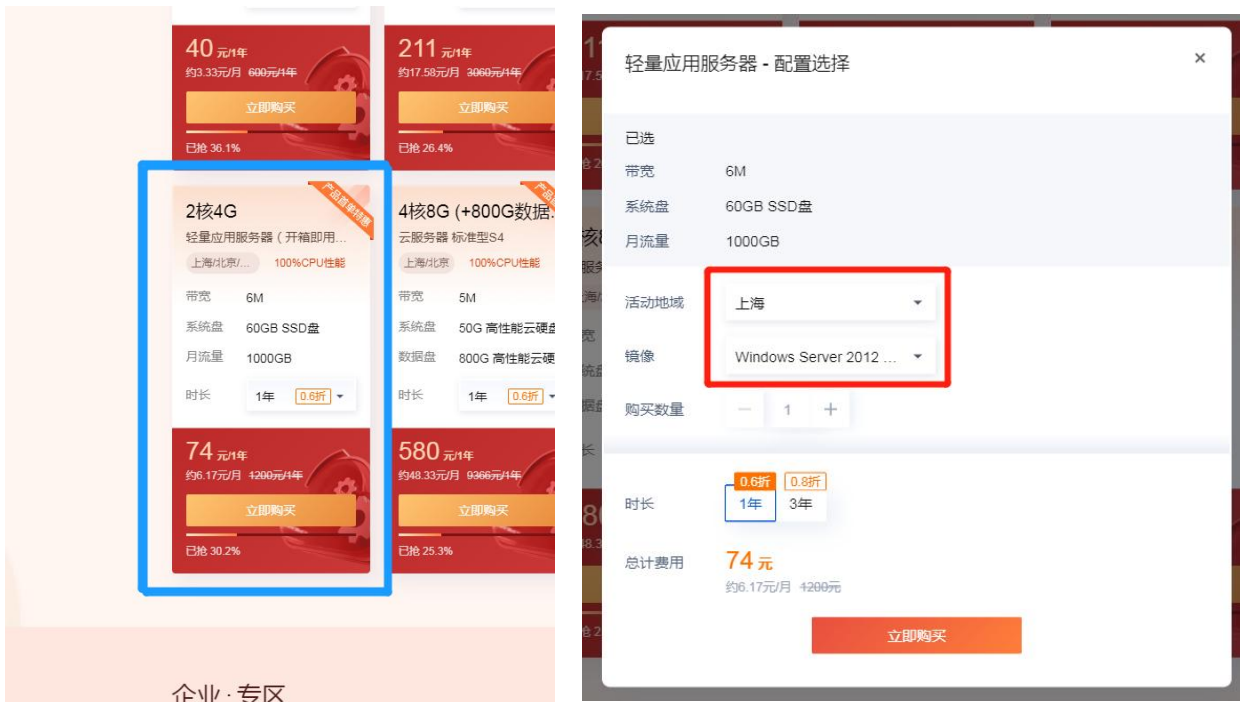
40 元/1年
约3.33元/月 600元/1年
立即购买
已抢 36.1%

211 元/1年
约17.58元/月 3060元/1年
立即购买
已抢 26.4%

产品首单特惠
2核4G
轻量应用服务器（开箱即用...
上海/北京/... 100%CPU性能
带宽 6M
系统盘 60GB SSD盘
月流量 1000GB
时长 1年 0.6折
74 元/1年
约6.17元/月 1200元/1年
立即购买
已抢 30.2%

产品
4核8G (+800G数据
云服务器 标准型S4
上海/北京 100%CPU性能
带宽 5M
系统盘 50G 高性能云硬盘
数据盘 800G 高性能云硬
时长 1年 0.6折
580 元/1年
约48.33元/月 9366元/1年
立即购买
已抢 25.3%

企业·专区

轻量应用服务器 - 配置选择
×
已选
带宽 6M
系统盘 60GB SSD盘
月流量 1000GB
活动地域 上海
镜像 Windows Server 2012 ...
购买数量 − 1 +
时长 0.6折 1年 0.8折 3年
总计费用 74 元
约6.17元/月 1200元
立即购买